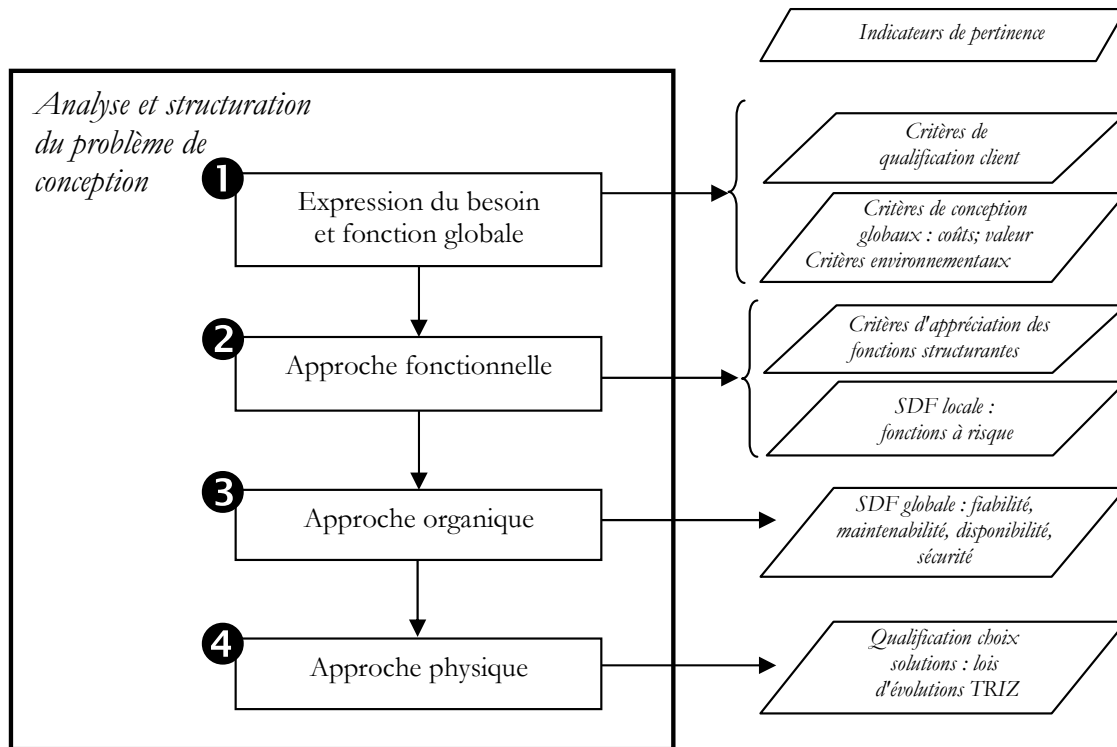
Indicateurs de pertinence

Analyse et structuration du problème de conception

1 Expression du besoin et fonction globale

Critères de qualification client

Critères de conception globaux : coûts; valeur Critères environnementaux

2 Approche fonctionnelle

Critères d'appréciation des fonctions structurantes

SDF locale : fonctions à risque

3 Approche organique

SDF globale : fiabilité, maintenabilité, disponibilité, sécurité

4 Approche physique

Qualification choix solutions : lois d'évolutions TRIZ